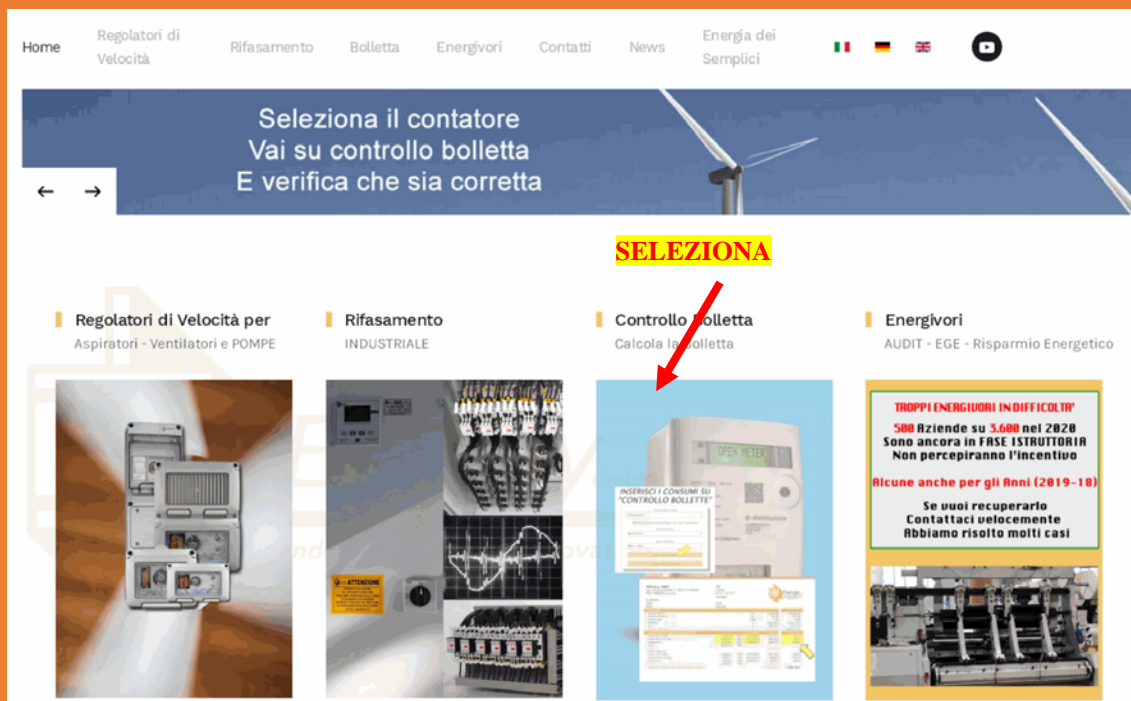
Home Regolatori di Velocità Rifasamento Bolletta Energivori Contatti News Energia dei Semplici

Seleziona il contatore
Vai su controllo bolletta
E verifica che sia corretta

SELEZIONA

Regolatori di Velocità per
Aspiratori - Ventilatori e POMPE

Rifasamento
INDUSTRIALE

Controllo Bolletta
Calcola la bolletta

Energivori
AUDIT - EGE - Risparmio Energetico

ATTENZIONE

OPEN METER

INSERISCI I CONSUMI SU "CONTROLLO BOLLETTE"

TROPPI ENERGIVORI IN DIFFICOLTA'
500 Aziende su 3.600 nel 2020
Sono ancora in FASE ISTRUTTORIA
Non percepiranno l'incentivo
Alcune anche per gli Anni (2019-18)
Se vuoi recuperarlo
Contattaci velocemente
Abbiamo risolto molti casi